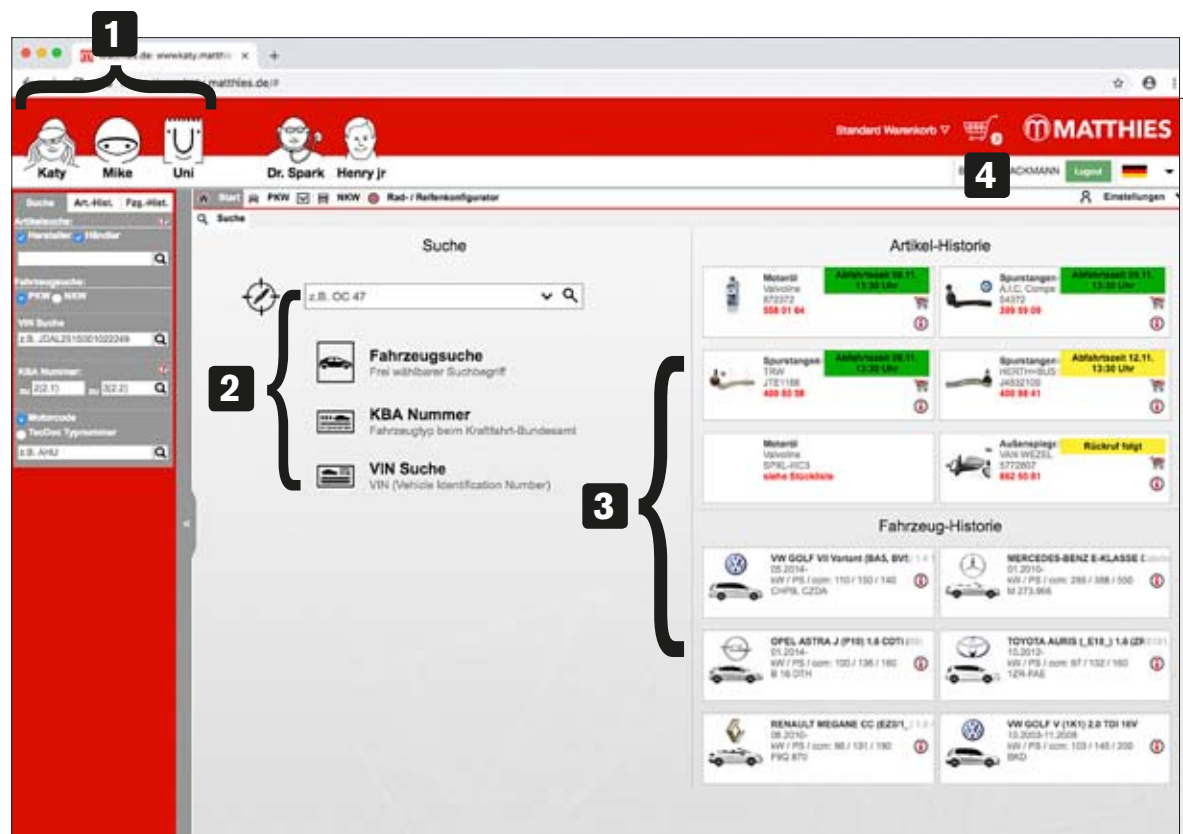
1

matthies.de: www.katy.matthi ×

katy.matthies.de/#

Katy Mike Uni

Dr. Spark Henry jr

Standard Warenkorb ▽

MATTHIES

4 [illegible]ACKMANN Logout

Suche Art.-Hist. Fzg.-Hist.

Artikelsuche:

Hersteller Händler

Fahrzeugsuche:

PKW NKW

VIN Suche

z.B. JDAL25150010222249

KBA Nummer:

zu 2(2.1) zu 3(2.2)

Motorcode

TecDoc Typnummer

z.B. AHU

Start PKW NKW Rad- / Reifenkonfigurator

Einstellungen

Suche

Suche

z.B. OC 47

2

Fahrzeugsuche
Frei wählbarer Suchbegriff

KBA Nummer
Fahrzeugtyp beim Kraftfahrt-Bundesamt

VIN Suche
VIN (Vehicle Identification Number)

Artikel-Historie

Motoröl Valvoline 872372 558 01 64
Abfahrtszeit 09.11. 13:30 Uhr

Spurstangen- A.I.C. Compe 54372 289 59 09
Abfahrtszeit 09.11. 13:30 Uhr

Spurstange TRW JTE1168 409 50 38
Abfahrtszeit 09.11. 13:30 Uhr

Spurstangen- HERTH+BUS J4832100 409 98 41
Abfahrtszeit 12.11. 13:30 Uhr

Motoröl Valvoline SPWL-IIIC3 siehe Stückliste

Außenspiege VAN WEZEL 5772807 862 50 81
Rückruf folgt

3

Fahrzeug-Historie

VW GOLF VII Variant (BA5, BV5) 1.6 T 05.2014- kW / PS / ccm: 110 / 150 / 140 CHPB, CZDA

MERCEDES-BENZ E-KLASSE 01.2010- kW / PS / ccm: 285 / 388 / 550 M 273.966

OPEL ASTRA J (P10) 1.6 CDTI 01.2014- kW / PS / ccm: 100 / 136 / 160 B 16 DTH

TOYOTA AURIS (_E18_) 1.6 (ZR 10.2012- kW / PS / ccm: 97 / 132 / 160 1ZR-FAE

RENAULT MEGANE CC (EZ0/1_) 08.2010- kW / PS / ccm: 96 / 131 / 190 F9Q 870

VW GOLF V (1K1) 2.0 TDI 16V 10.2003-11.2008 kW / PS / ccm: 103 / 140 / 200 BKD